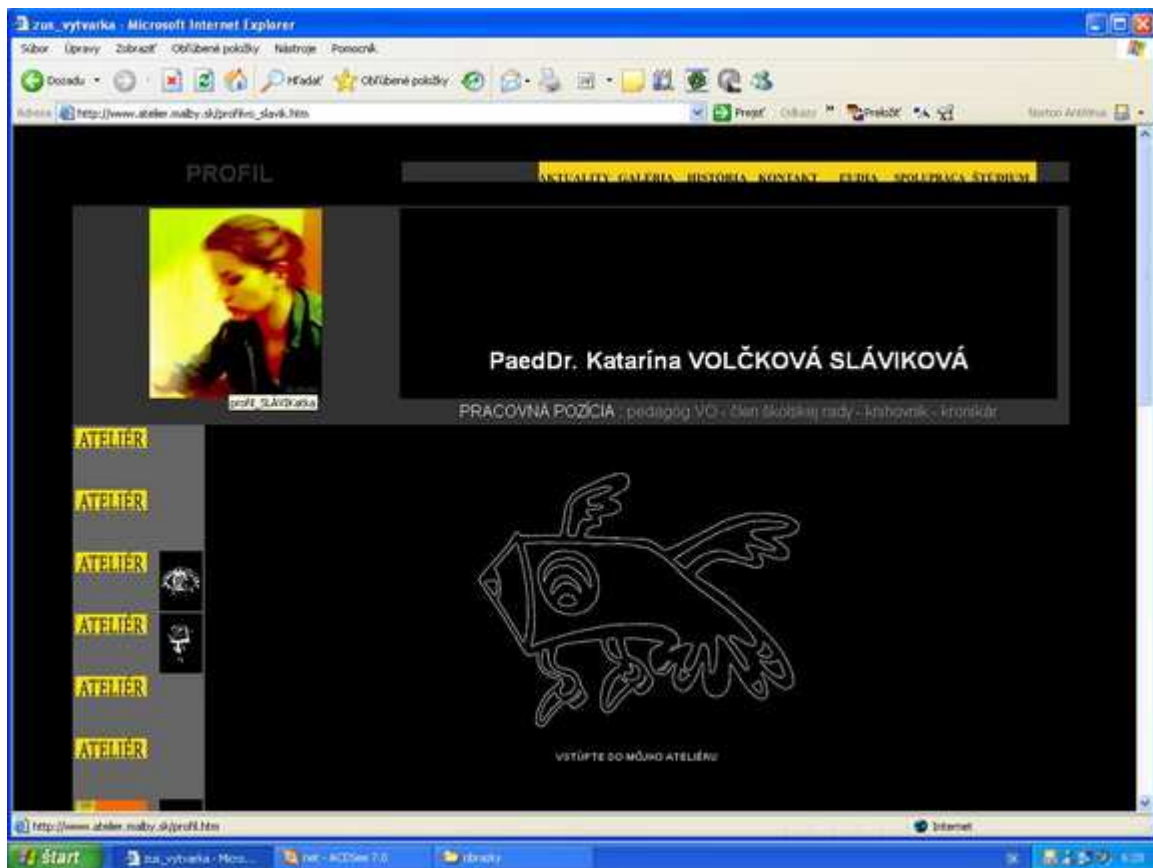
zus_vytvarka - Microsoft Internet Explorer

Súbor Úpravy Zobraziť Obľúbené položky Nástroje Pomocník

Dozadu Hľadať Obľúbené položky

Adresa http://www.atelier.malby.sk/profilvo_slavik.htm

Prejsť Odkazy Preložiť Norton AntiVirus

PROFIL

AKTUALITY GALERIA HISTÓRIA KONTAKT ĽUDIA SPOLUPRÁCA ŠTÚDIUM

profil_SLÁVIKatka

PaedDr. Katarína VOLČKOVÁ SLÁVIKOVÁ

PRACOVNÁ POZÍCIA : pedagóg VO - člen školskej rady - knihovník - kronikár

ATELIÉR

ATELIÉR

ATELIÉR

ATELIÉR

ATELIÉR

ATELIÉR

VSTÚPTE DO MÔJHO ATELIÉRU

http://www.atelier.malby.sk/profil.htm

Internet

Štart

zus_vytvarka - Micro...

net - ACDSee 7.0

obrazky